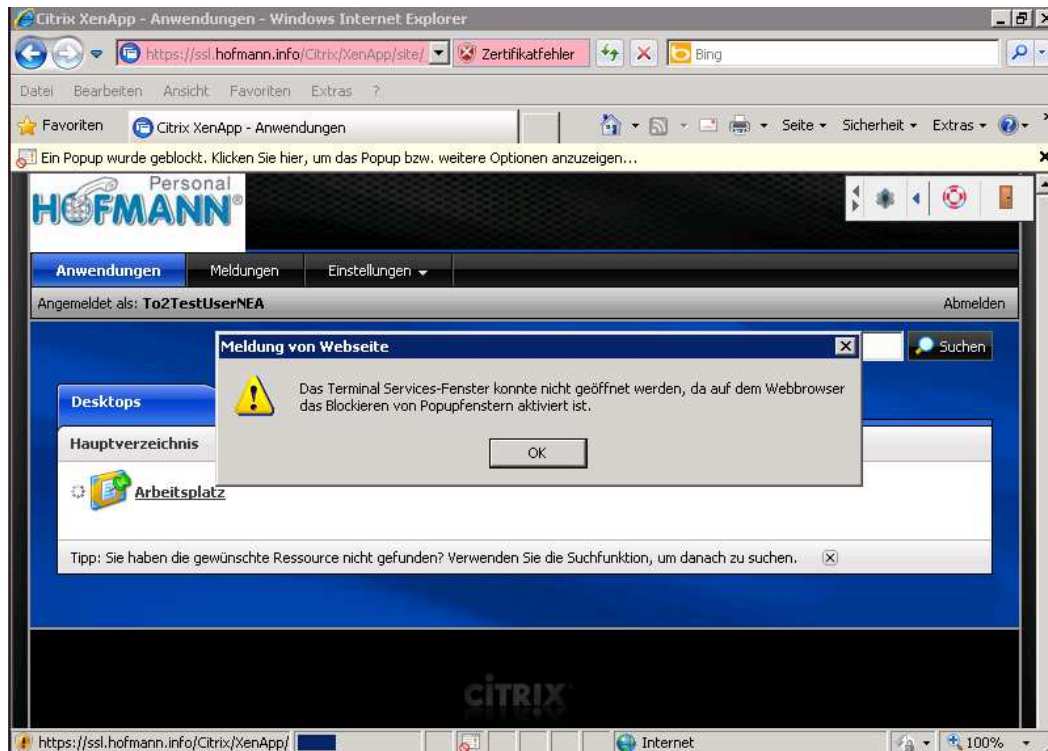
Citrix XenApp - Anwendungen - Windows Internet Explorer

https://ssl.hofmann.info/Citrix/XenApp/site/ Zertifikatfehler Bing

Datei Bearbeiten Ansicht Favoriten Extras ?

Favoriten Citrix XenApp - Anwendungen Seite Sicherheit Extras

Ein Popup wurde geblockt. Klicken Sie hier, um das Popup bzw. weitere Optionen anzuzeigen...

Personal HOFMANN®

Anwendungen Meldungen Einstellungen

Angemeldet als: To2TestUserNEA Abmelden

Suchen

Meldung von Webseite

Das Terminal Services-Fenster konnte nicht geöffnet werden, da auf dem Webbrowser das Blockieren von Popupfenstern aktiviert ist.

OK

Desktops

Hauptverzeichnis

Arbeitsplatz

Tipp: Sie haben die gewünschte Ressource nicht gefunden? Verwenden Sie die Suchfunktion, um danach zu suchen.

CITRIX

https://ssl.hofmann.info/Citrix/XenApp/ Internet 100%